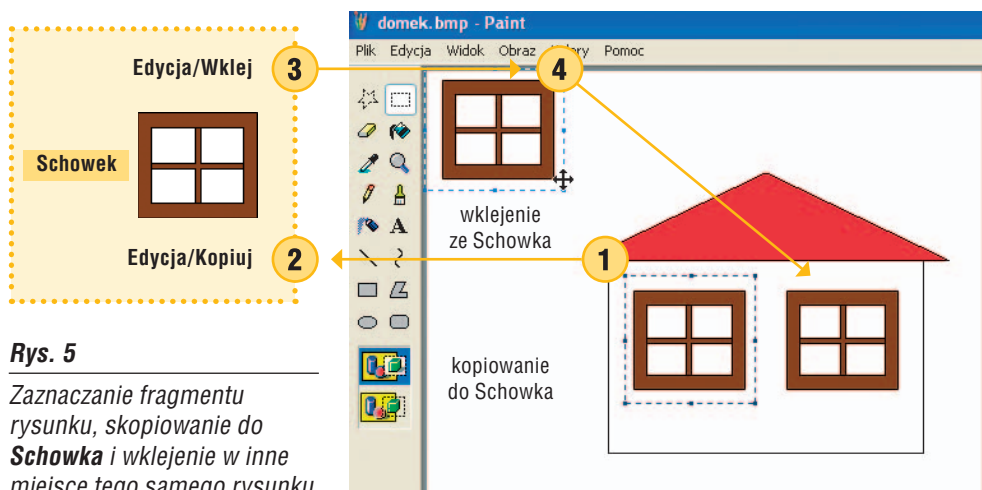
Edycja/Wklej

3

4

Schowek

Edycja/Kopiuj

2

1

domek.bmp - Paint

Plik Edycja Widok Obraz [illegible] Pomoc

wklejenie ze Schowka

kopiowanie do Schowka

Rys. 5

Zaznaczanie fragmentu rysunku, skopiowanie do **Schowka** i wklejenie w inne miejsce tego samego rysunku